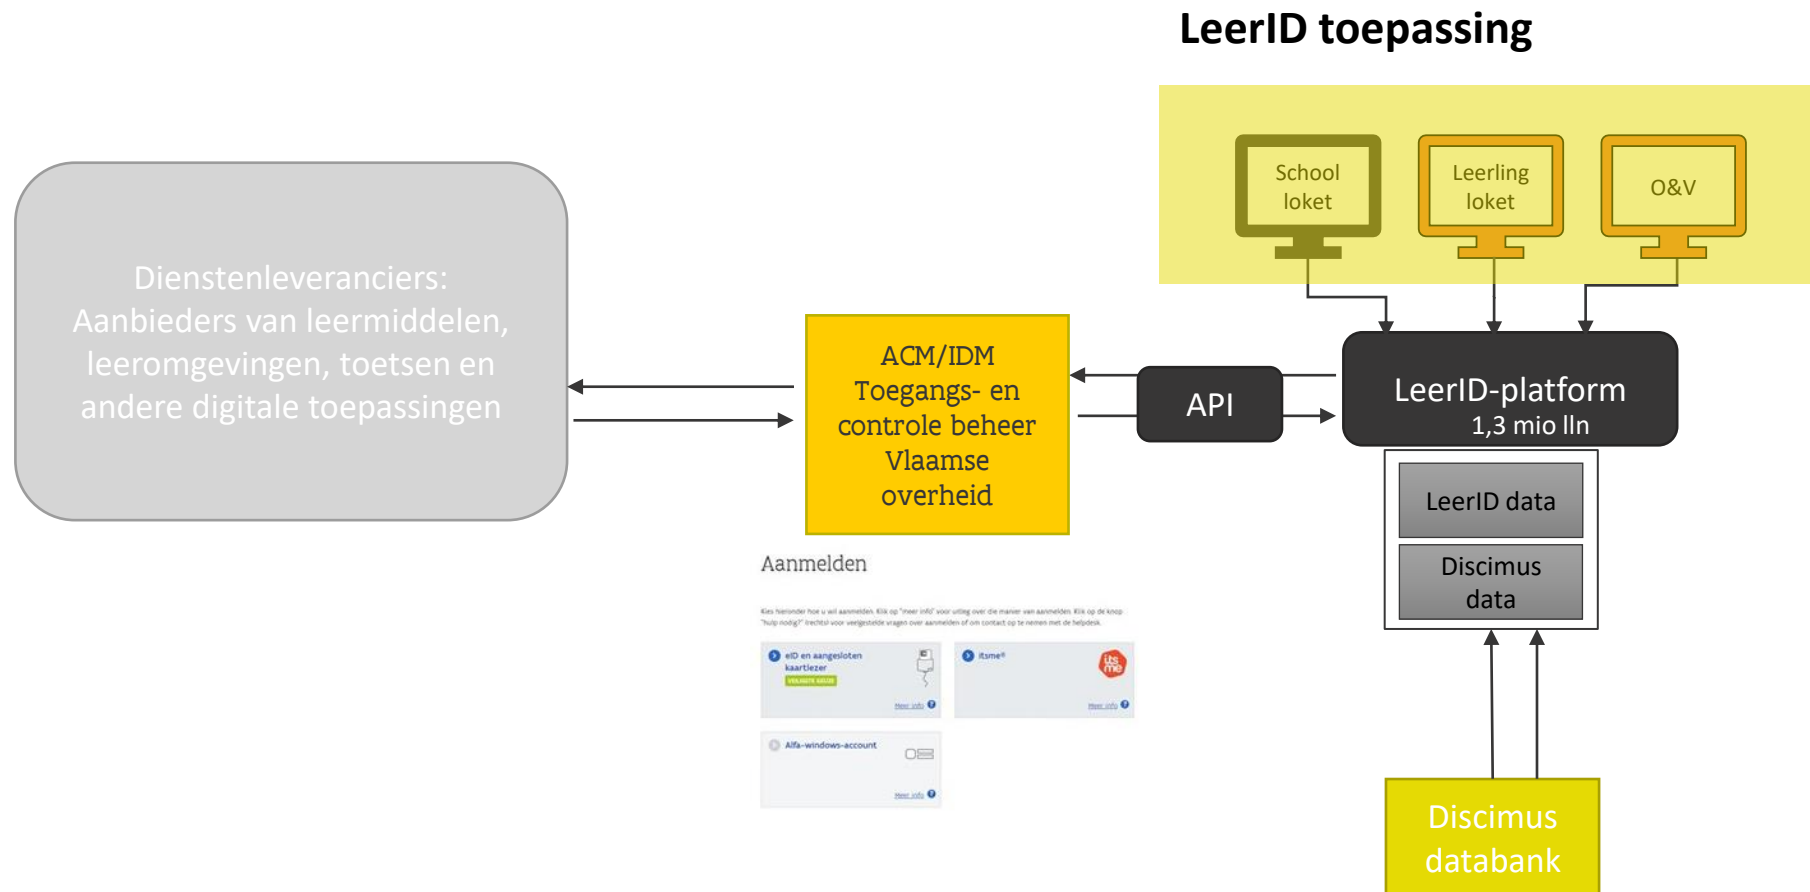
LeerID toepassing

School loket

Leerling loket

O&V

Dienstenleveranciers: Aanbieders van leermiddelen, leeromgevingen, toetsen en andere digitale toepassingen

ACM/IDM Toegangs- en controle beheer Vlaamse overheid

API

LeerID-platform
1,3 mio lln

LeerID data

Discimus data

Aanmelden

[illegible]

eID en aangesloten kaartlezer
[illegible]
Meer info

itsme®
Meer info

Alfa-windows-account
Meer info

Discimus databank